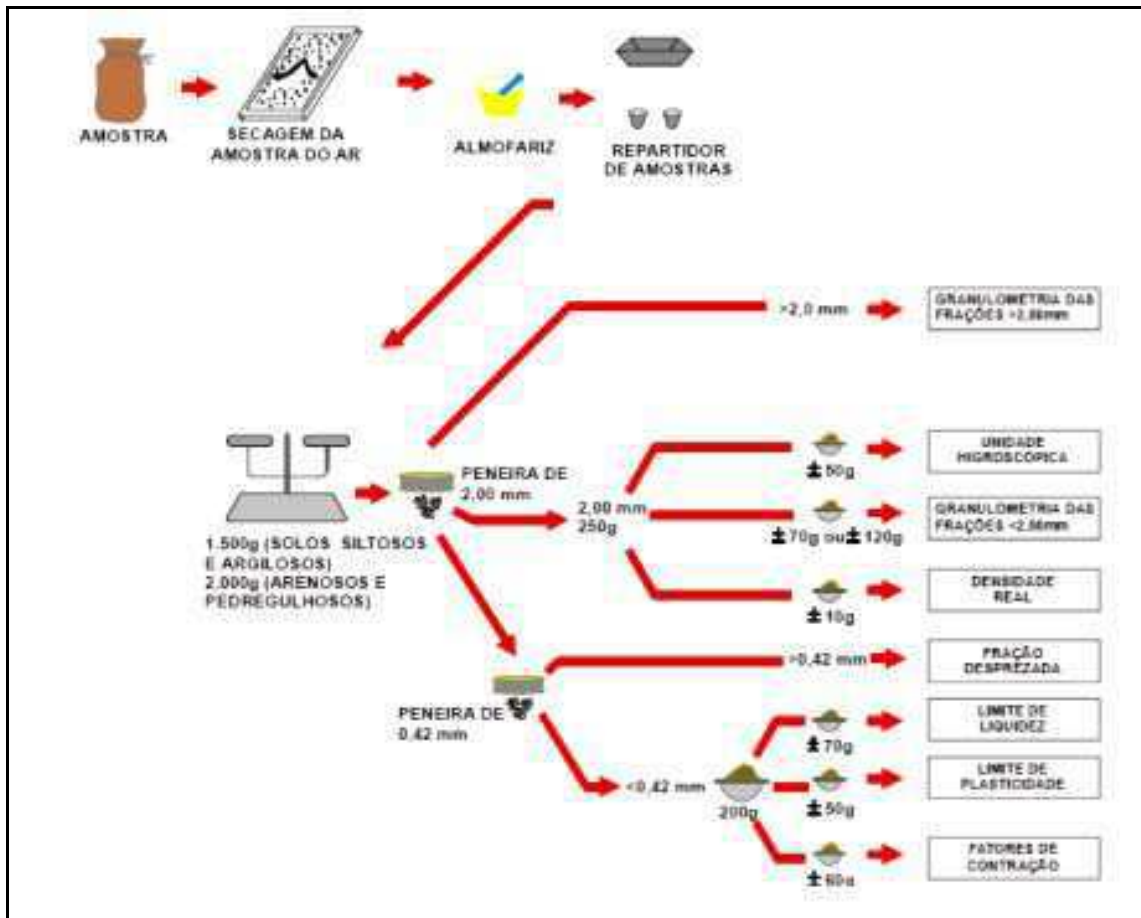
AMOSTRA

SECAGEM DA AMOSTRA DO AR

ALMOFARIZ

REPARTIDOR DE AMOSTRAS

>2,0 mm

GRANULOMETRIA DAS FRAÇÕES >2,00mm

PENEIRA DE 2,00 mm

1.500g (SOLOS SILTOSOS E ARGILOSOS)
2.000g (ARENOSOS E PEDREGULHOSOS)

2,00 mm
250g

± 50g

UNIDADE HIGROSCÓPICA

± 70g ou ± 120g

GRANULOMETRIA DAS FRAÇÕES <2,00mm

± 10g

DENSIDADE REAL

>0,42 mm

FRAÇÃO DESPREZADA

PENEIRA DE 0,42 mm

<0,42 mm

200g

± 70g

LIMITE DE LIQUIDEZ

± 50g

LIMITE DE PLASTICIDADE

± 60g

FATORES DE CONTRAÇÃO